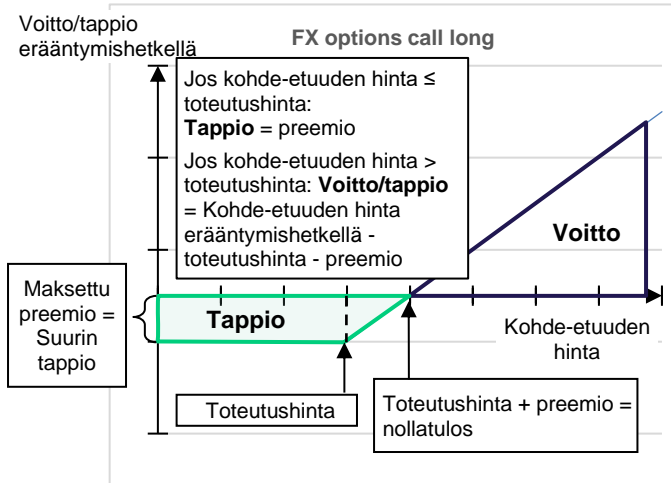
Voitto/tappio erääntymishetkellä

FX options call long

Jos kohde-etuuden hinta ≤ toteutushinta:
**Tappio** = preemio

Jos kohde-etuuden hinta > toteutushinta: **Voitto/tappio** = Kohde-etuuden hinta erääntymishetkellä - toteutushinta - preemio

Voitto

Maksettu preemio = Suurin tappio

Tappio

Kohde-etuuden hinta

Toteutushinta

Toteutushinta + preemio = nollatulos